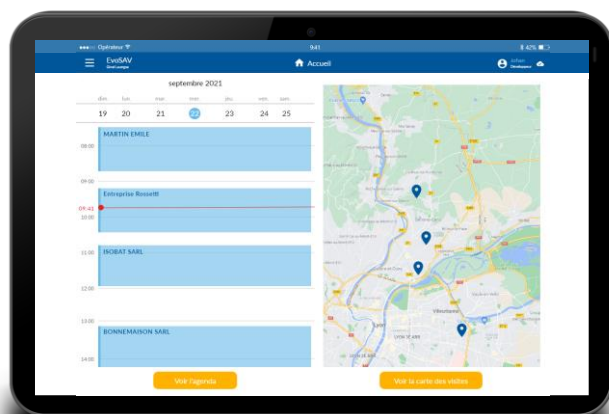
●●●○○ Opérateur
9:41
42%
EvoSAV
Accueil

septembre 2021
dim. lun. mar. mer. jeu. ven. sam.
19 20 21 22 23 24 25

08:00
MARTIN EMILE
09:00
Entreprise Rossetti
09:41
10:00
11:00
ISOBAT SARL
12:00
13:00
BONNEMAISON SARL
14:00

Villeurbanne
LYON

Voir l'agenda
Voir la carte des visites